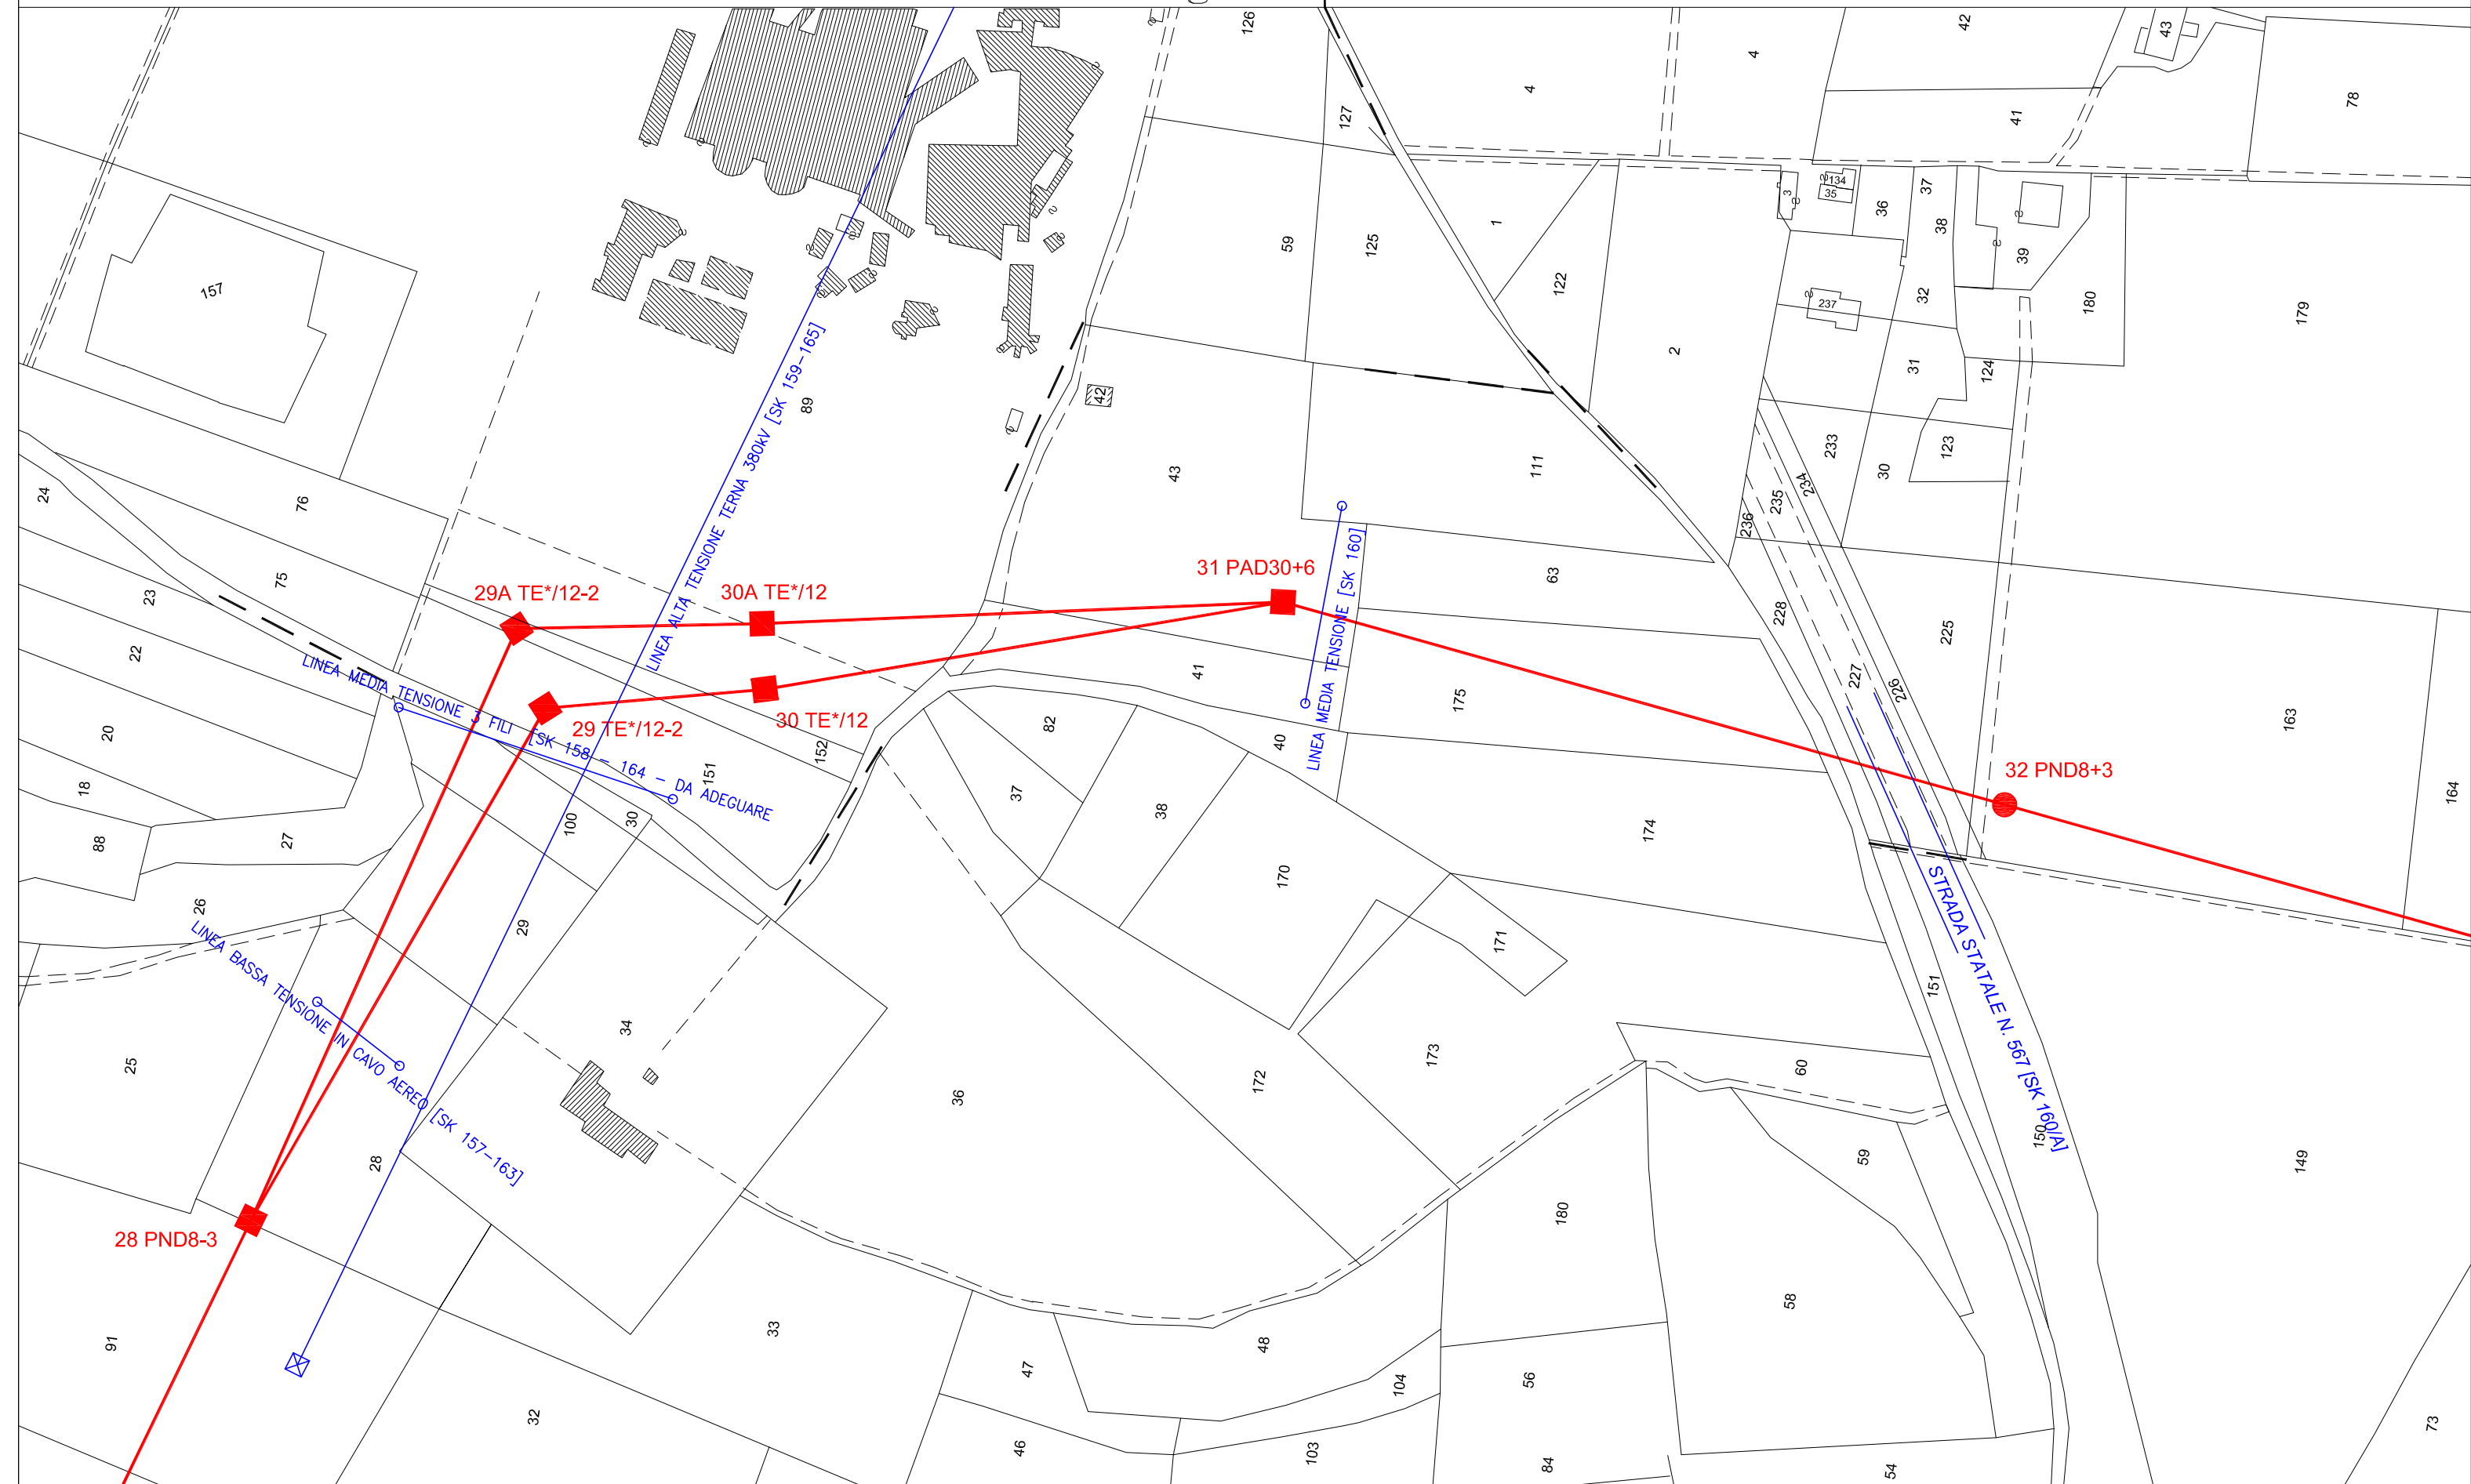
126
4
42
43
78
127
4
41
59
125
1
122
3
134
35
36
37
38
39
180
179
157
237
32
2
89
42
111
31
124
43
233
30
123
LINEA ALTA TENSIONE TERNA 380kV [SK 159-165]
234
235
236
24
76
63
75
23
29A TE*/12-2
30A TE*/12
31 PAD30+6
LINEA MEDIA TENSIONE [SK 160]
228
225
22
227
226
41
175
163
LINEA MEDIA TENSIONE 3 FILI [SK 158 - 164 - DA ADEGUARE
82
29 TE*/12-2
30 TE*/12
20
152
40
151
32 PND8+3
18
37
38
174
164
100
30
88
27
170
26
29
171
LINEA BASSA TENSIONE IN CAVO AEREO [SK 157-163]
STRADA STATALE N. 567 [SK 160/A]
151
34
25
173
60
36
172
150
28
59
149
180
28 PND8-3
58
33
91
48
47
104
56
32
46
103
84
54
73